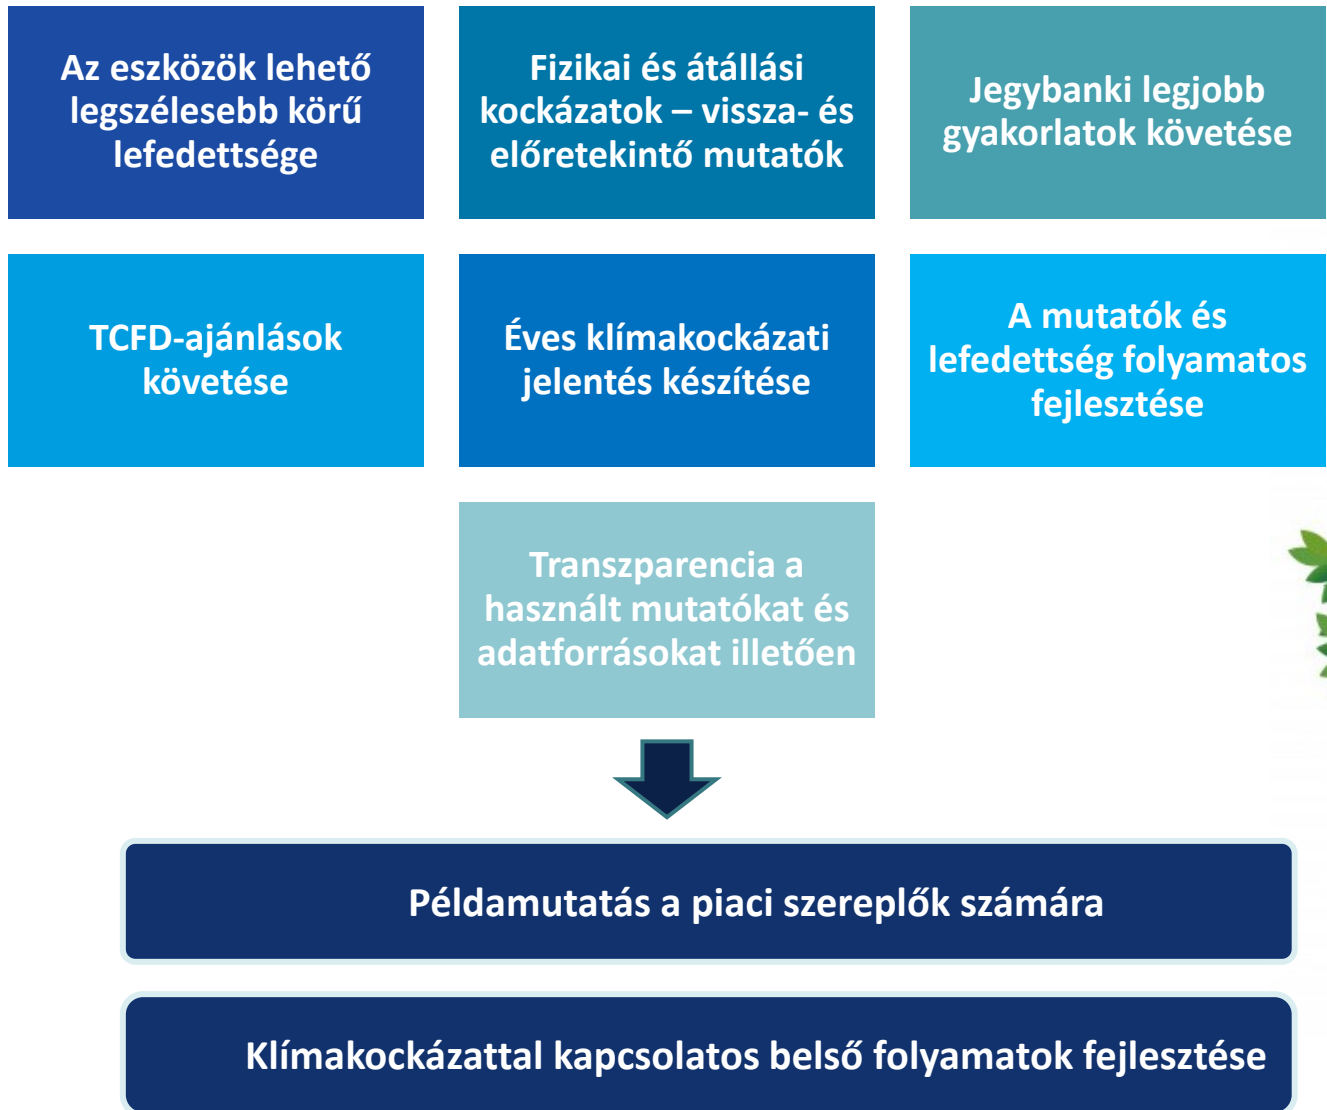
Az eszközök lehető legszélesebb körű lefedettsége

Fizikai és átállási kockázatok – vissza- és előretekintő mutatók

Jegybanki legjobb gyakorlatok követése

TCFD-ajánlások követése

Éves klímakockázati jelentés készítése

A mutatók és lefedettség folyamatos fejlesztése

Transzparencia a használt mutatókat és adatforrásokat illetően

Példamutatás a piaci szereplők számára

Klímakockázattal kapcsolatos belső folyamatok fejlesztése